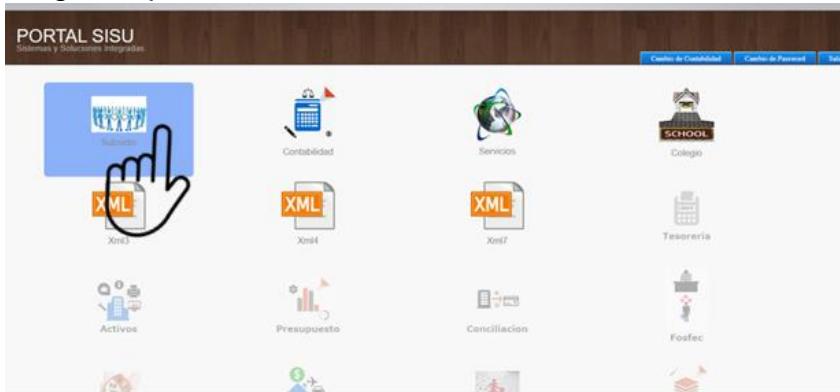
PORTAL SISU
Sistemas y Soluciones Integradas

Cambio de Contabilidad
Cambio de Password
Sal

Subsidio
Contabilidad
Servicios
SCHOOL
Colegio

XML
Xml3
XML
Xml4
XML
Xml7
Tesoreria

Activos
Presupuesto
Conciliacion
Fosfec